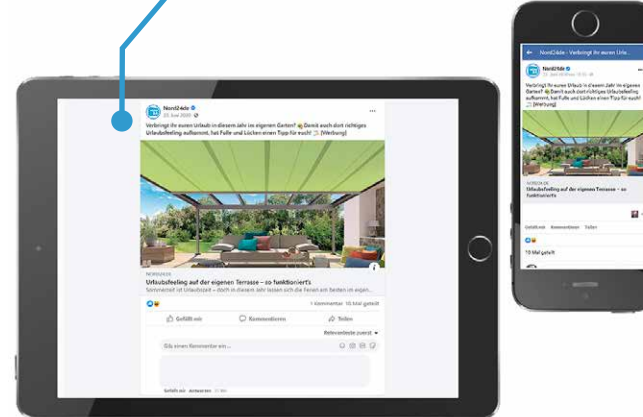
Nord24de
25. Juni 2020

Verbringt ihr euren Urlaub in diesem Jahr im eigenen Garten? Denkt auch dort richtiges Urlaubsfeeling aufkommt, hat Fulle und Löchern einen Tipp für euch! [Werbung]

NORD24.DE
Urlaubsfeeling auf der eigenen Terrasse – so funktioniert's
Sommerzeit ist Urlaubszeit – doch in diesem Jahr lassen sich die Ferien im eigenen...

1 Kommentar 10 Mal geteilt

Gefällt mir Kommentieren Teilen

Relevanteste zuerst

Gib einen Kommentar ein...

Gefällt mir Antworten

Nord24de - Verbringt ihr euren Urla...

Nord24de
25. Juni 2020

Verbringt ihr euren Urlaub in diesem Jahr im eigenen Garten? Damit auch dort richtiges Urlaubsfeeling aufkommt, hat Fulle und Löchern einen Tipp für euch! [Werbung]

NORD24.DE
Urlaubsfeeling auf der eigenen Terrasse – so funktioniert's

Gefällt mir Kommentieren Teilen

10 Mal geteilt